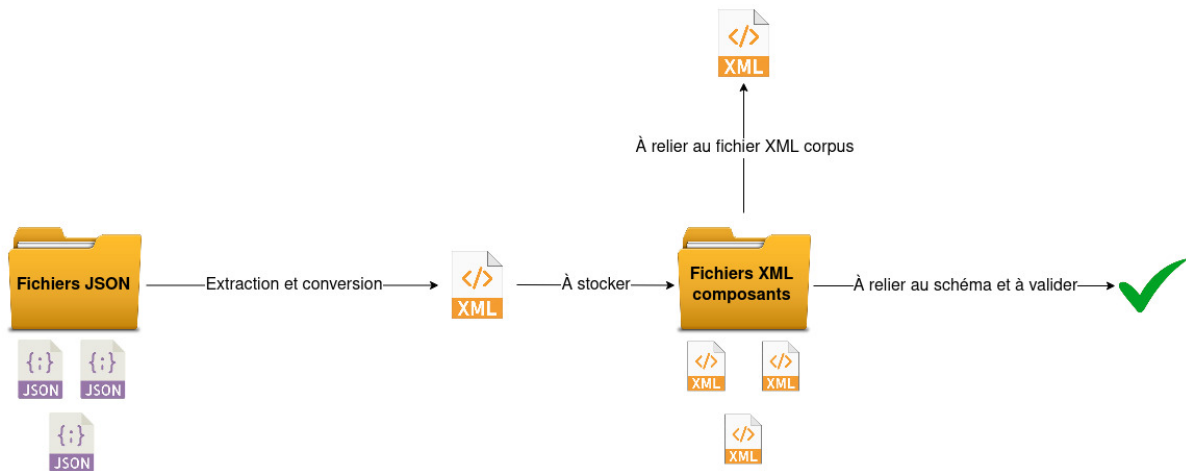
</>
XML

À relier au fichier XML corpus

Fichiers JSON

Extraction et conversion

</>
XML

À stocker

Fichiers XML composants

À relier au schéma et à valider

{;}
JSON

{;}
JSON

{;}
JSON

</>
XML

</>
XML

</>
XML